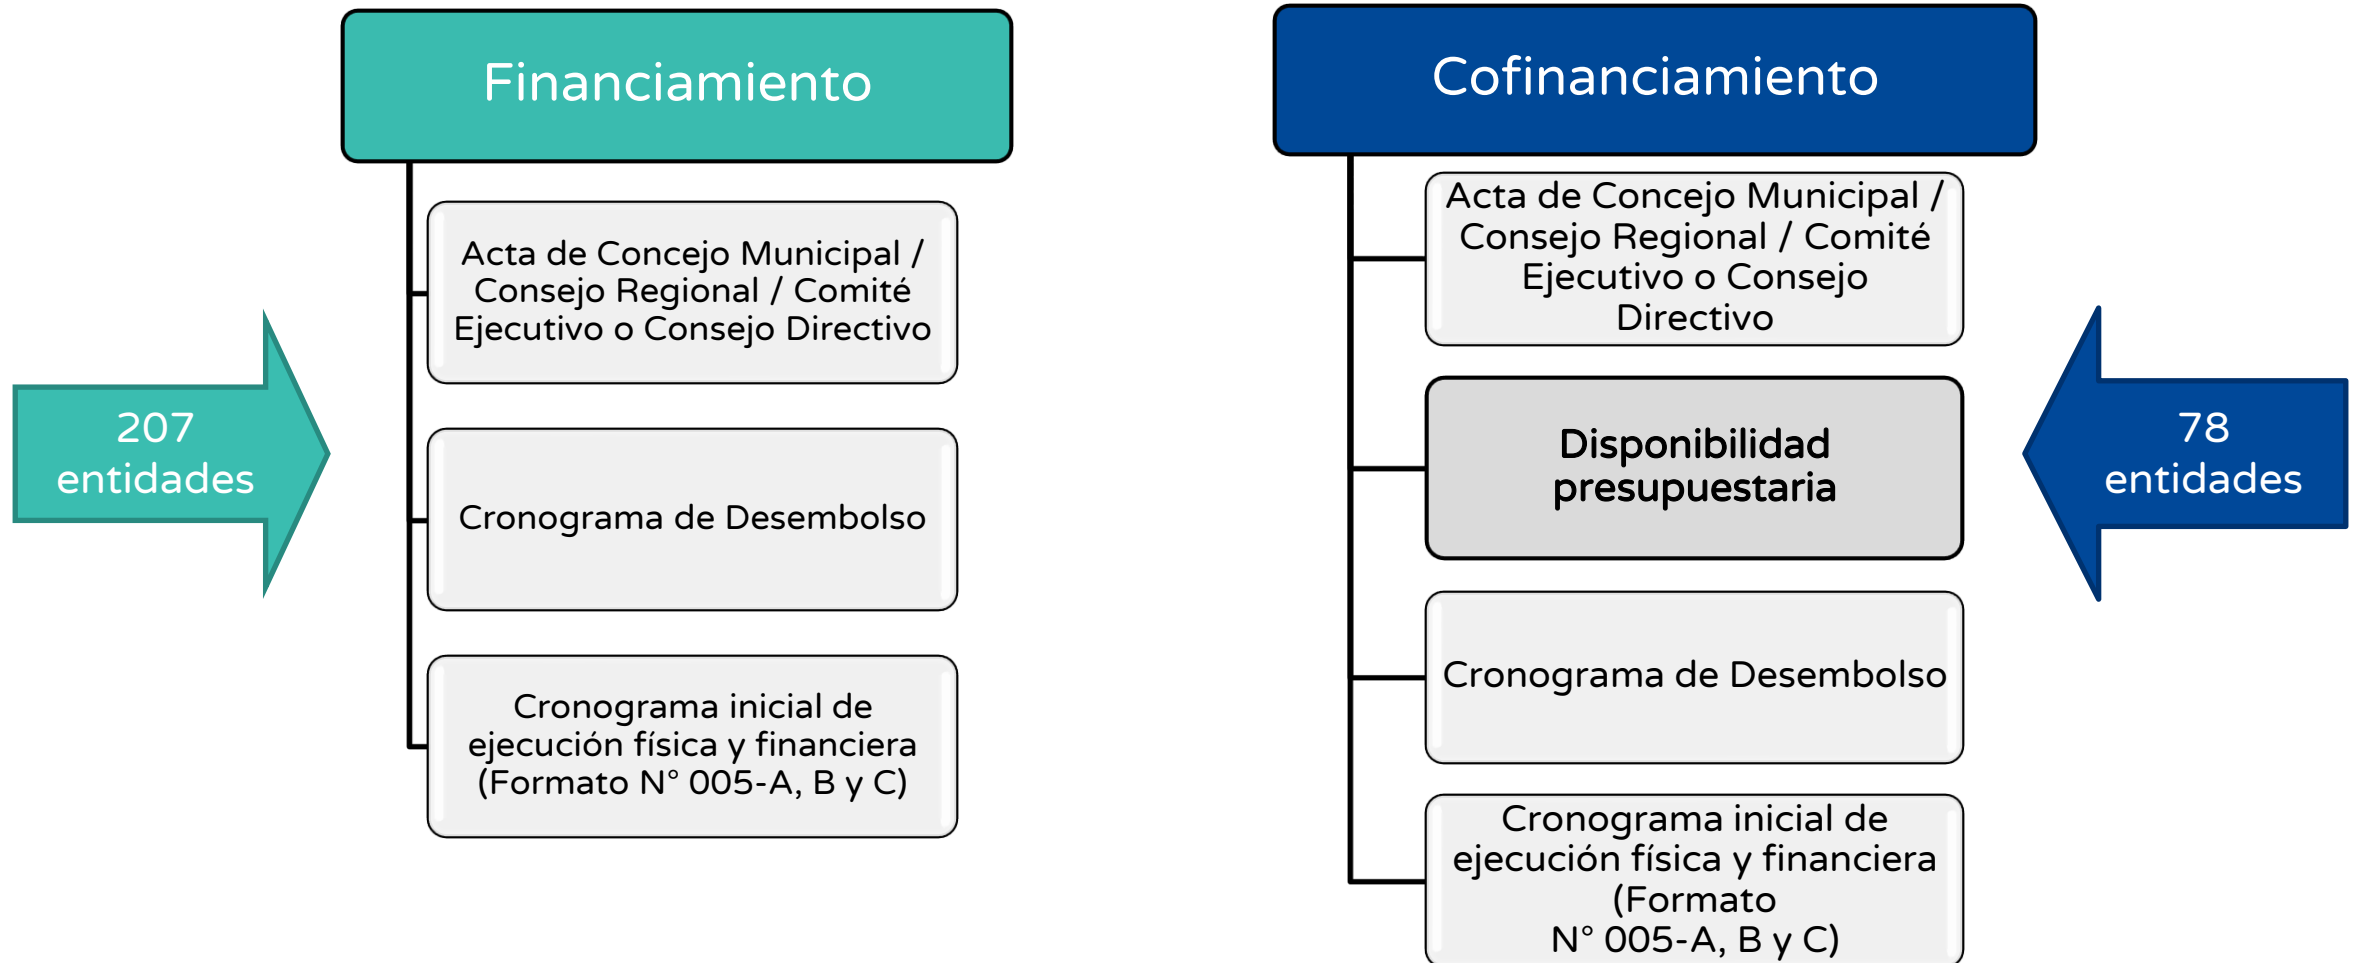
207 entidades

Financiamiento

Acta de Concejo Municipal / Consejo Regional / Comité Ejecutivo o Consejo Directivo

Cronograma de Desembolso

Cronograma inicial de ejecución física y financiera (Formato N° 005-A, B y C)

Cofinanciamiento

Acta de Concejo Municipal / Consejo Regional / Comité Ejecutivo o Consejo Directivo

Disponibilidad presupuestaria

Cronograma de Desembolso

Cronograma inicial de ejecución física y financiera (Formato N° 005-A, B y C)

78 entidades